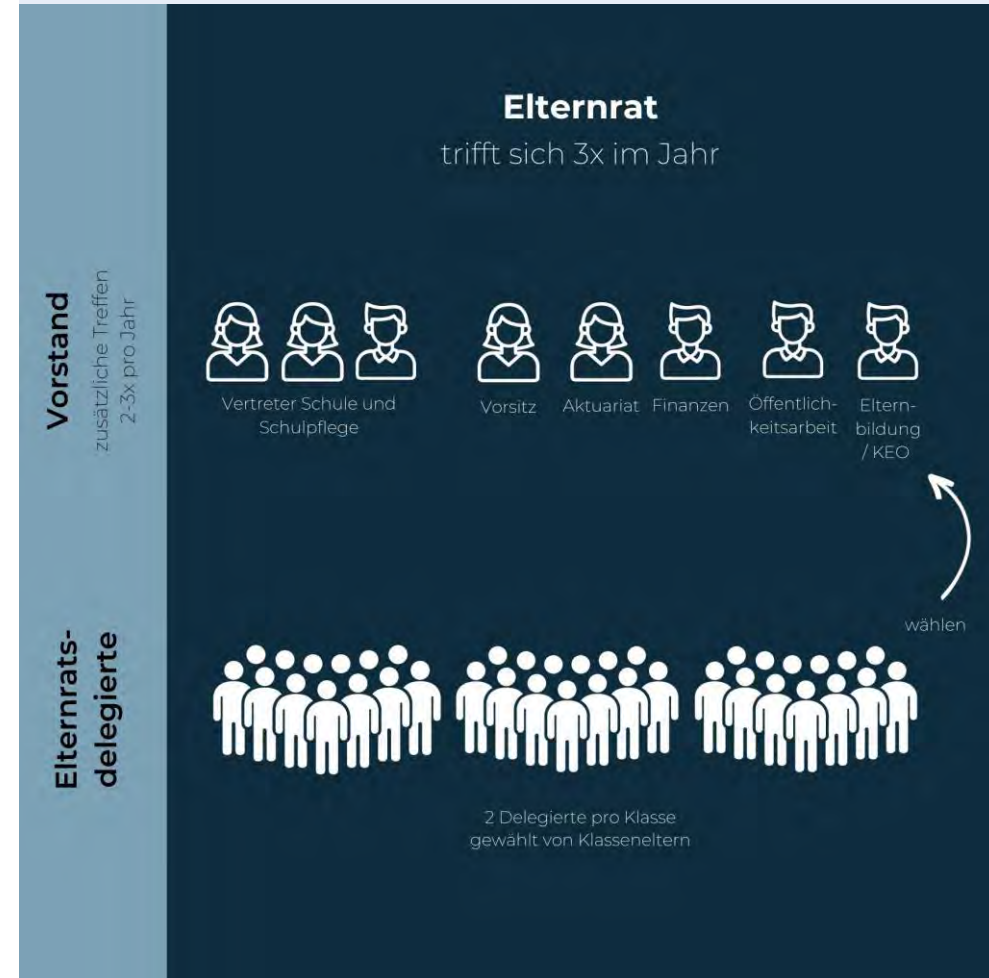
Elternrat
trifft sich 3x im Jahr

Vorstand
zusätzliche Treffen 2-3x pro Jahr

Vertreter Schule und Schulpflege

Vorsitz

Aktuariat

Finanzen

Öffentlichkeitsarbeit

Elternbildung / KEO

wählen

Elternratsdelegierte

2 Delegierte pro Klasse gewählt von Klasseneltern